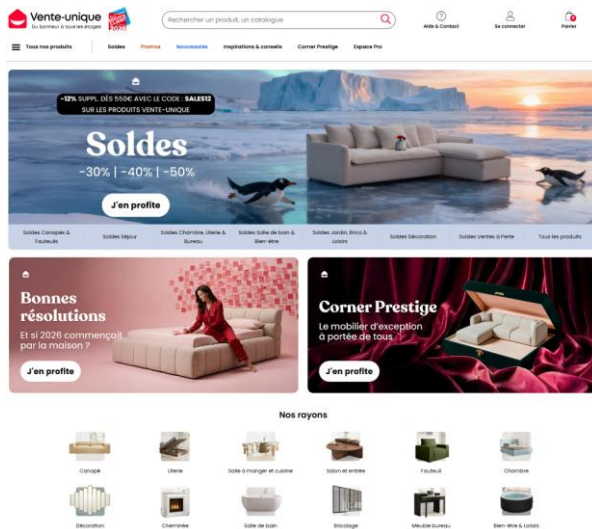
Vente-unique
Du bonheur à tous les étages

Rechercher un produit, un catalogue

Aide & Contact
Se connecter
Panier

Tous nos produits
Soldes
Promos
Nouveautés
Inspirations & conseils
Corner Prestige
Espace Pro

-12% SUPPL. DÈS 550€ AVEC LE CODE : SALES12
SUR LES PRODUITS VENTE-UNIQUE

Soldes
-30% | -40% | -50%

J'en profite

Soldes Canapés & Fauteuils
Soldes Séjour
Soldes Chambre, Literie & Bureau
Soldes Salle de bain & Bien-être
Soldes Jardin, Brico & Loisirs
Soldes Décoration
Soldes Ventes à Perte
Tous les produits

Bonnes résolutions
Et si 2026 commençait par la maison ?
J'en profite

Corner Prestige
Le mobilier d'exception à portée de tous
J'en profite

Nos rayons

Canapé
Literie
Salle à manger et cuisine
Salon et entrée
Fauteuil
Chambre
Décoration
Cheminée
Salle de bain
Bricolage
Meuble bureau
Bien-être & Loisirs